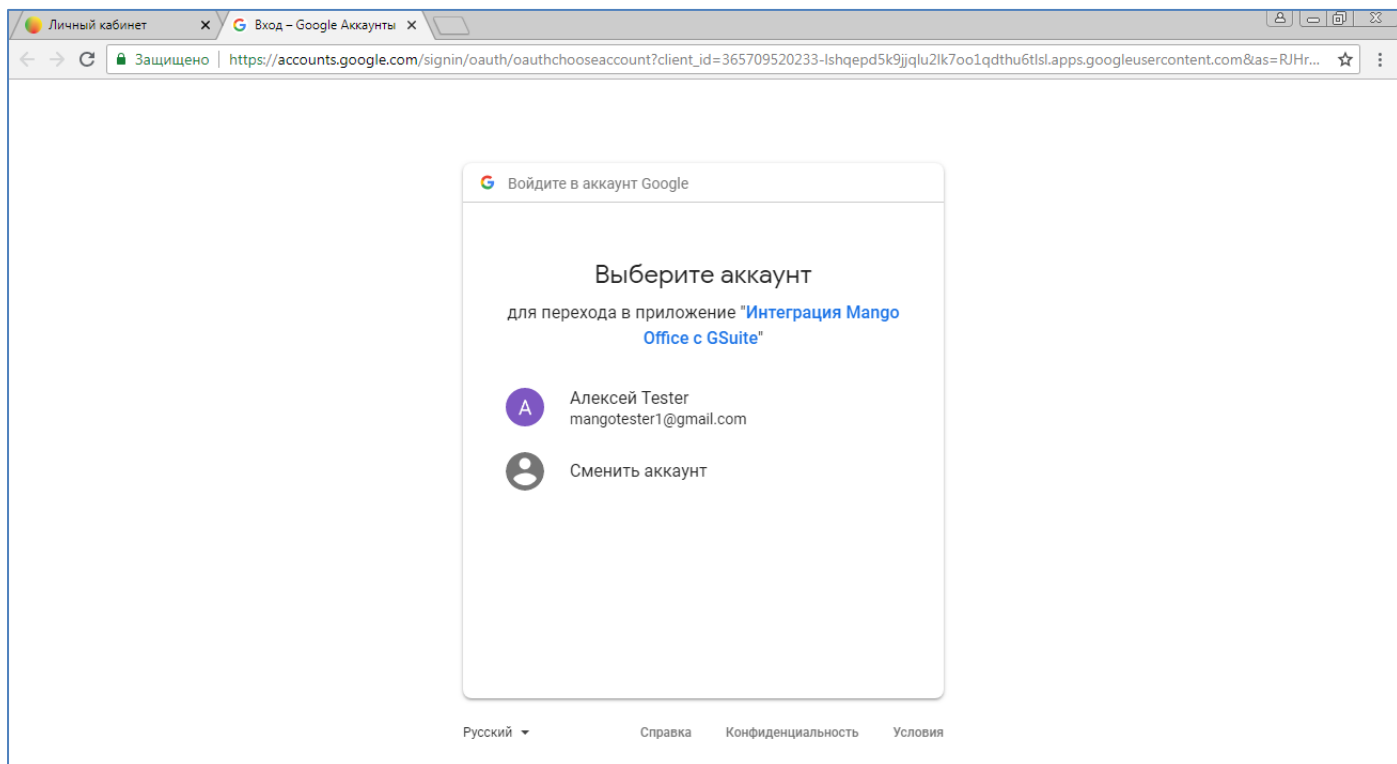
Личный кабинет ×
G Вход – Google Аккаунты ×

Защищено | https://accounts.google.com/signin/oauth/oauthchooseaccount?client_id=365709520233-lshqepd5k9jjqlu2lk7oo1qdthu6tlsl.apps.googleusercontent.com&as=RJHr...

G Войдите в аккаунт Google

Выберите аккаунт

для перехода в приложение "Интеграция Mango Office с GSuite"

A
Алексей Tester
mangotester1@gmail.com

Сменить аккаунт

Русский ▾

Справка

Конфиденциальность

Условия